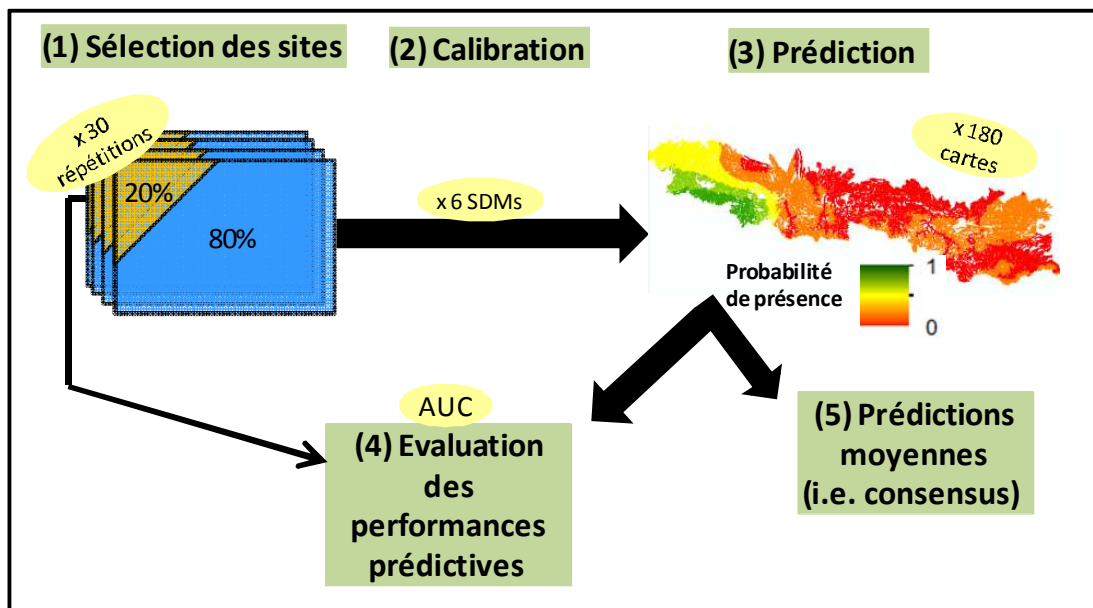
(1) Sélection des sites

(2) Calibration

(3) Prédiction

x 30 répétitions

20%

80%

x 6 SDMs

x 180 cartes

Probabilité de présence

1

0

AUC

(4) Evaluation des performances prédictives

(5) Prédictions moyennes (i.e. consensus)